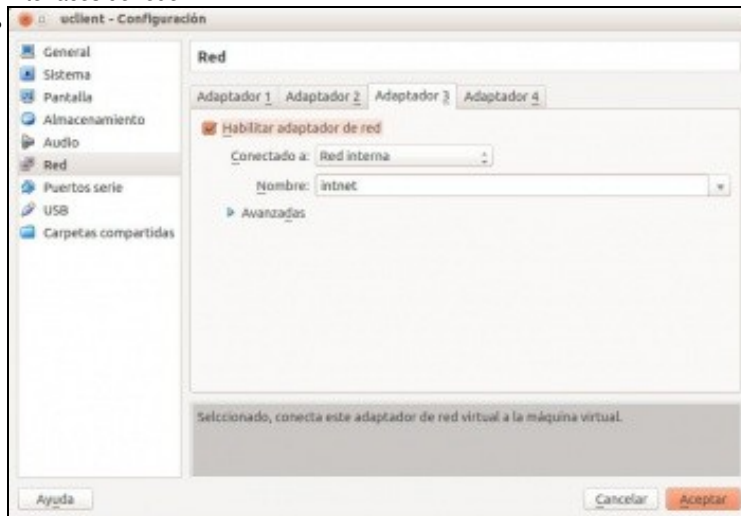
uclient - Configuración

General
Sistema
Pantalla
Almacenamiento
Audio
Red
Puertos serie
USB
Carpetas compartidas

Red

Adaptador 1 | Adaptador 2 | Adaptador 3 | Adaptador 4

Habilitar adaptador de red

Conectado a: Red interna

Nombre: intnet

Avanzadas

Selccionado, conecta este adaptador de red virtual a la máquina virtual.

Ayuda

Cancelar

Aceptar